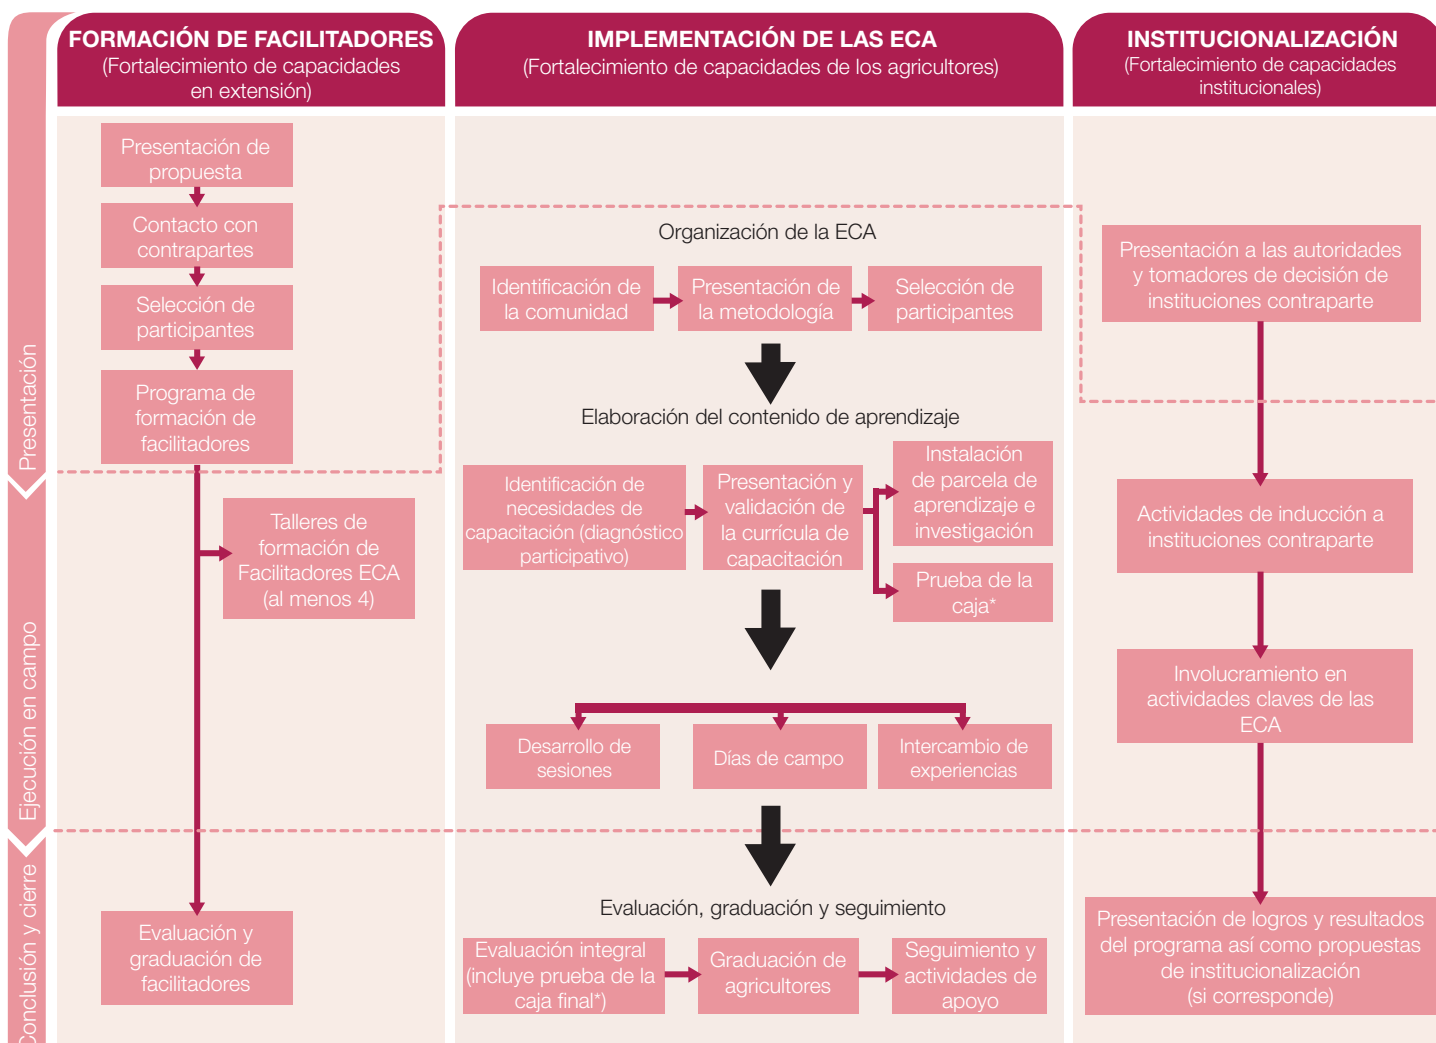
FORMACIÓN DE FACILITADORES
(Fortalecimiento de capacidades en extensión)

IMPLEMENTACIÓN DE LAS ECA
(Fortalecimiento de capacidades de los agricultores)

INSTITUCIONALIZACIÓN
(Fortalecimiento de capacidades institucionales)

Presentación

Presentación de propuesta

Contacto con contrapartes

Selección de participantes

Programa de formación de facilitadores

Organización de la ECA

Identificación de la comunidad

Presentación de la metodología

Selección de participantes

Presentación a las autoridades y tomadores de decisión de instituciones contraparte

Ejecución en campo

Talleres de formación de Facilitadores ECA (al menos 4)

Elaboración del contenido de aprendizaje

Identificación de necesidades de capacitación (diagnóstico participativo)

Presentación y validación de la currícula de capacitación

Instalación de parcela de aprendizaje e investigación

Prueba de la caja*

Actividades de inducción a instituciones contraparte

Desarrollo de sesiones

Días de campo

Intercambio de experiencias

Involucramiento en actividades claves de las ECA

Conclusión y cierre

Evaluación y graduación de facilitadores

Evaluación, graduación y seguimiento

Evaluación integral (incluye prueba de la caja final*)

Graduación de agricultores

Seguimiento y actividades de apoyo

Presentación de logros y resultados del programa así como propuestas de institucionalización (si corresponde)